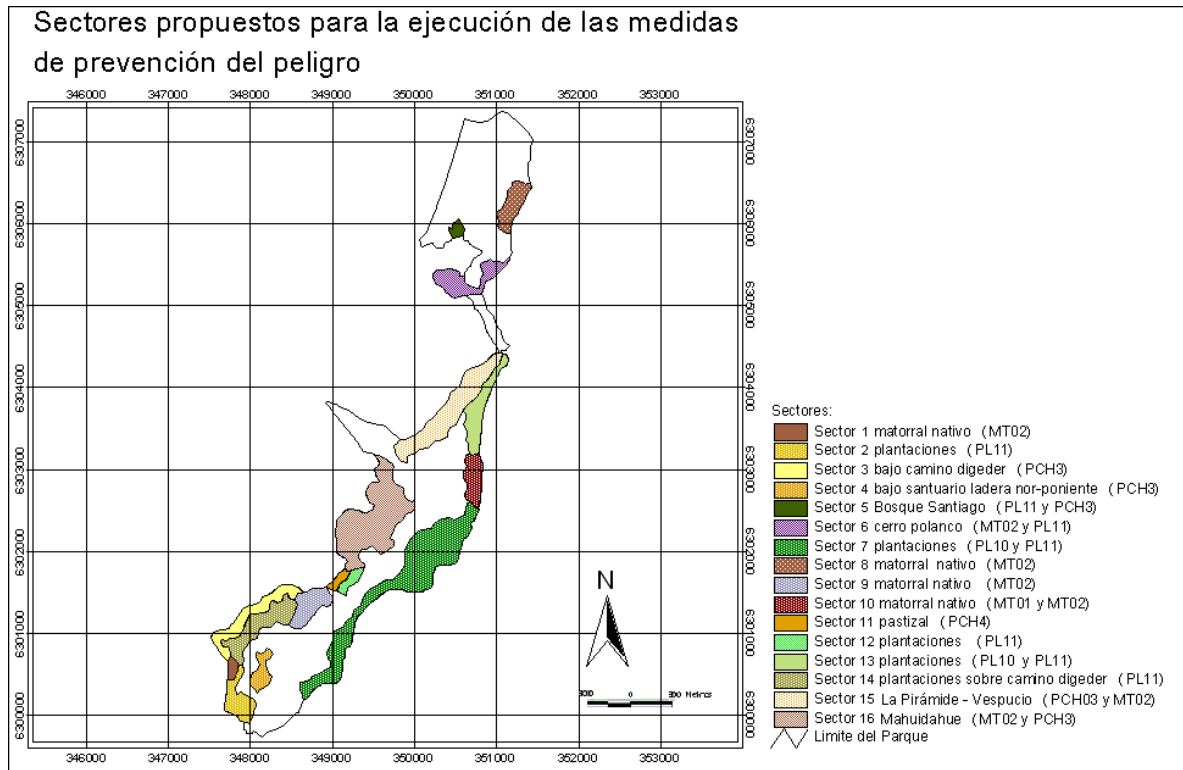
Sectores propuestos para la ejecución de las medidas de prevención del peligro

346000 347000 348000 349000 350000 351000 352000 353000

6307000
6306000
6305000
6304000
6303000
6302000
6301000
6300000

6307000
6306000
6305000
6304000
6303000
6302000
6301000
6300000

N

300 0 300 Metros

Sectores:
Sector 1 matorral nativo (MT02)
Sector 2 plantaciones (PL11)
Sector 3 bajo camino digeder (PCH3)
Sector 4 bajo santuario ladera nor-poniente (PCH3)
Sector 5 Bosque Santiago (PL11 y PCH3)
Sector 6 cerro polanco (MT02 y PL11)
Sector 7 plantaciones (PL10 y PL11)
Sector 8 matorral nativo (MT02)
Sector 9 matorral nativo (MT02)
Sector 10 matorral nativo (MT01 y MT02)
Sector 11 pastizal (PCH4)
Sector 12 plantaciones (PL11)
Sector 13 plantaciones (PL10 y PL11)
Sector 14 plantaciones sobre camino digeder (PL11)
Sector 15 La Pirámide - Vespucio (PCH03 y MT02)
Sector 16 Mahuidahue (MT02 y PCH3)
Limite del Parque

346000 347000 348000 349000 350000 351000 352000 353000